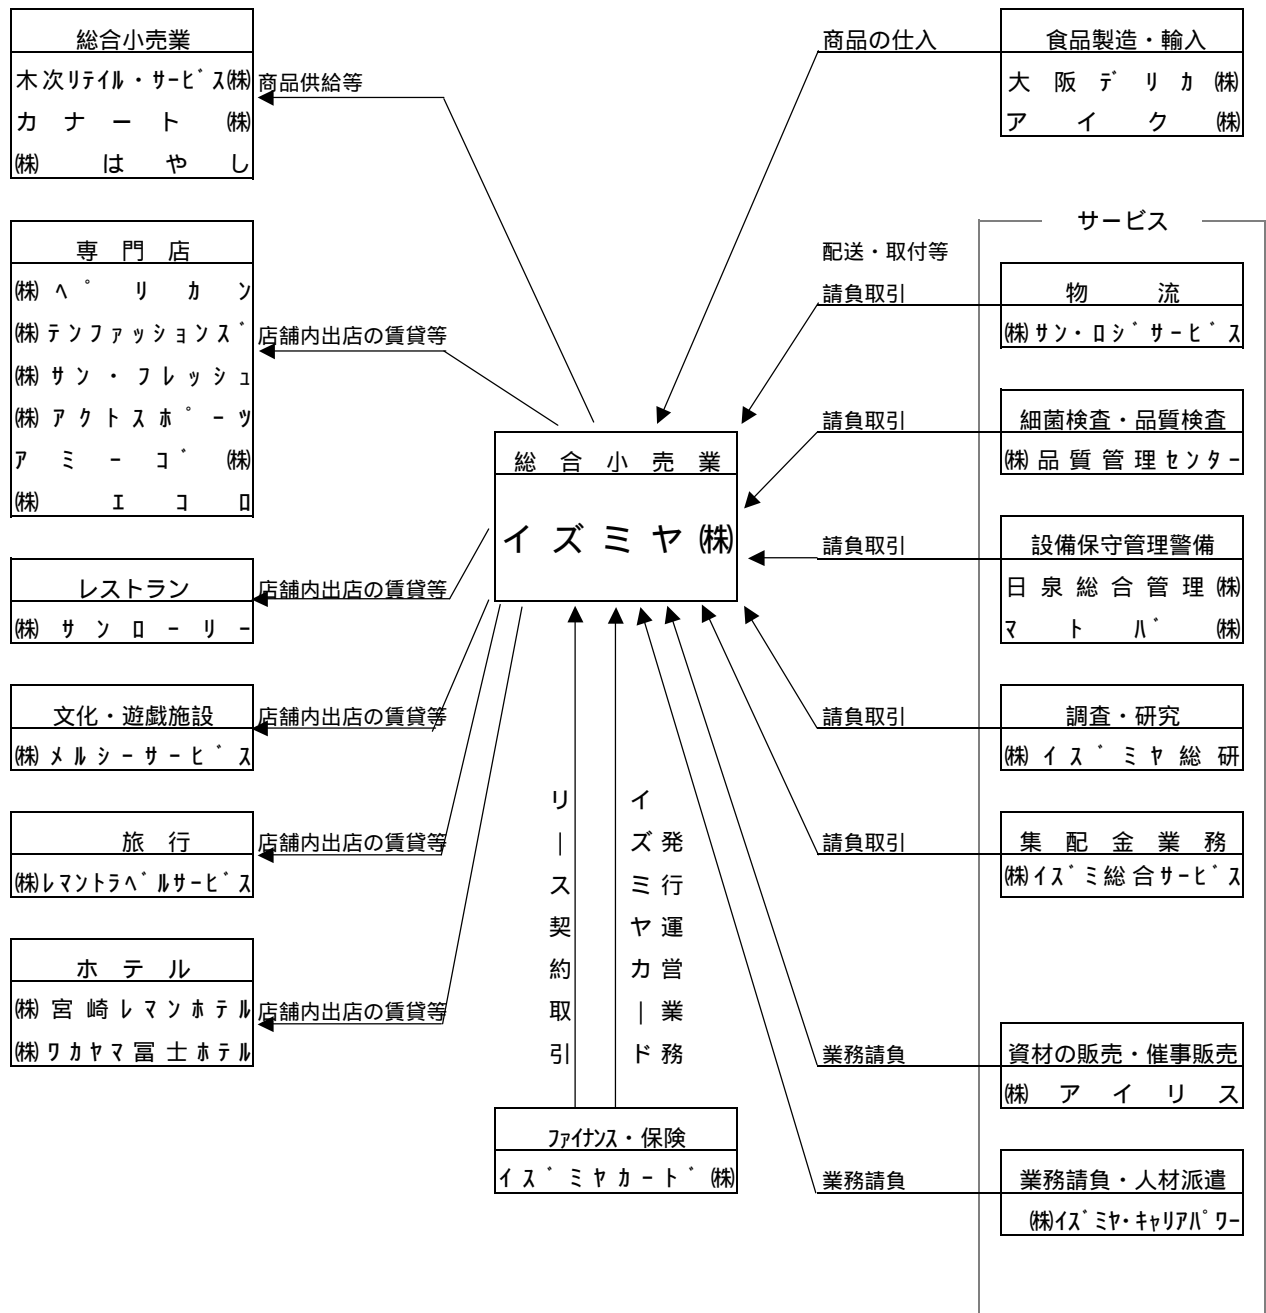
総合小売業
木次リテイル・サービス㈱
カナート㈱
㈱はやし

商品供給等

専門店
㈱ペリカン
㈱テンファッションズ
㈱サン・フレッシュ
㈱アクトスポーツ
アミーゴ㈱
㈱エコロ

店舗内出店の賃貸等

レストラン
㈱サンローリー

店舗内出店の賃貸等

文化・遊戯施設
㈱メルシーサービス

店舗内出店の賃貸等

旅行
㈱レマントラベルサービス

店舗内出店の賃貸等

ホテル
㈱宮崎レマンホテル
㈱ワカヤマ冨士ホテル

店舗内出店の賃貸等

総合小売業
イズミヤ㈱

リース契約取引

イズミヤカード発行運営業務

ファイナンス・保険
イズミヤカード㈱

商品の仕入

食品製造・輸入
大阪デリカ㈱
アイク㈱

サービス

配送・取付等
請負取引

物流
㈱サン・ロジサービス

請負取引

細菌検査・品質検査
㈱品質管理センター

請負取引

設備保守管理警備
日泉総合管理㈱
マトバ㈱

請負取引

調査・研究
㈱イズミヤ総研

請負取引

集配金業務
㈱イズミ総合サービス

業務請負

資材の販売・催事販売
㈱アイリス

業務請負

業務請負・人材派遣
㈱イズミヤ・キャリアパワー